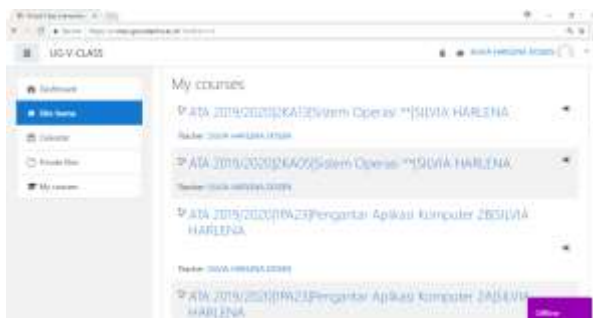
UG V-CLASS

Dashboard
Site home
Calendar
Private files
My courses

My courses

ATA 2019/2020|2KA13|Sistem Operasi **|SILVIA HARLENA
Teacher: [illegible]

ATA 2019/2020|2KA05|Sistem Operasi **|SILVIA HARLENA
Teacher: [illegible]

ATA 2019/2020|1PA23|Pengantar Aplikasi Komputer 2|SILVIA HARLENA
Teacher: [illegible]

ATA 2019/2020|1PA23|Pengantar Aplikasi Komputer 2A|SILVIA HARLENA

Offline